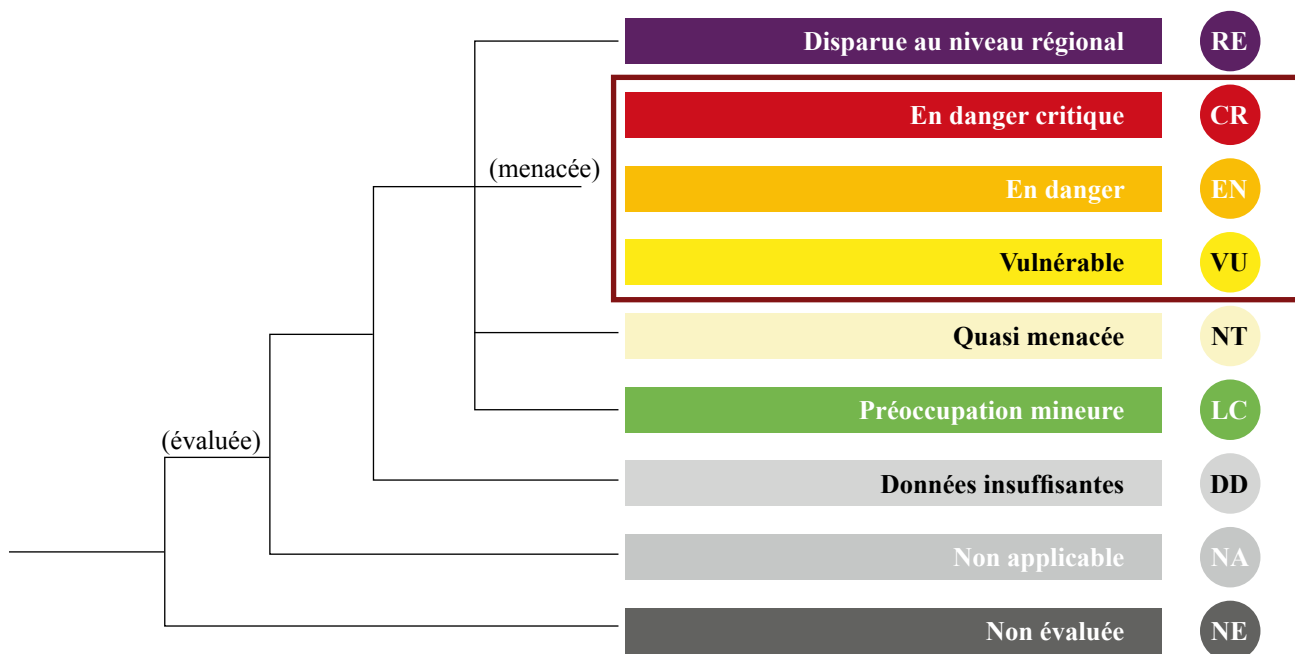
Disparue au niveau régional RE

(menacée)

En danger critique CR

En danger EN

Vulnérable VU

Quasi menacée NT

Préoccupation mineure LC

(évaluée)

Données insuffisantes DD

Non applicable NA

Non évaluée NE